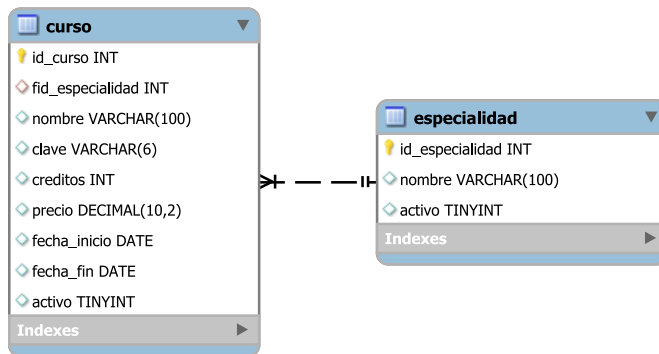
curso
id_curso INT
fid_especialidad INT
nombre VARCHAR(100)
clave VARCHAR(6)
creditos INT
precio DECIMAL(10,2)
fecha_inicio DATE
fecha_fin DATE
activo TINYINT
Indexes

especialidad
id_especialidad INT
nombre VARCHAR(100)
activo TINYINT
Indexes